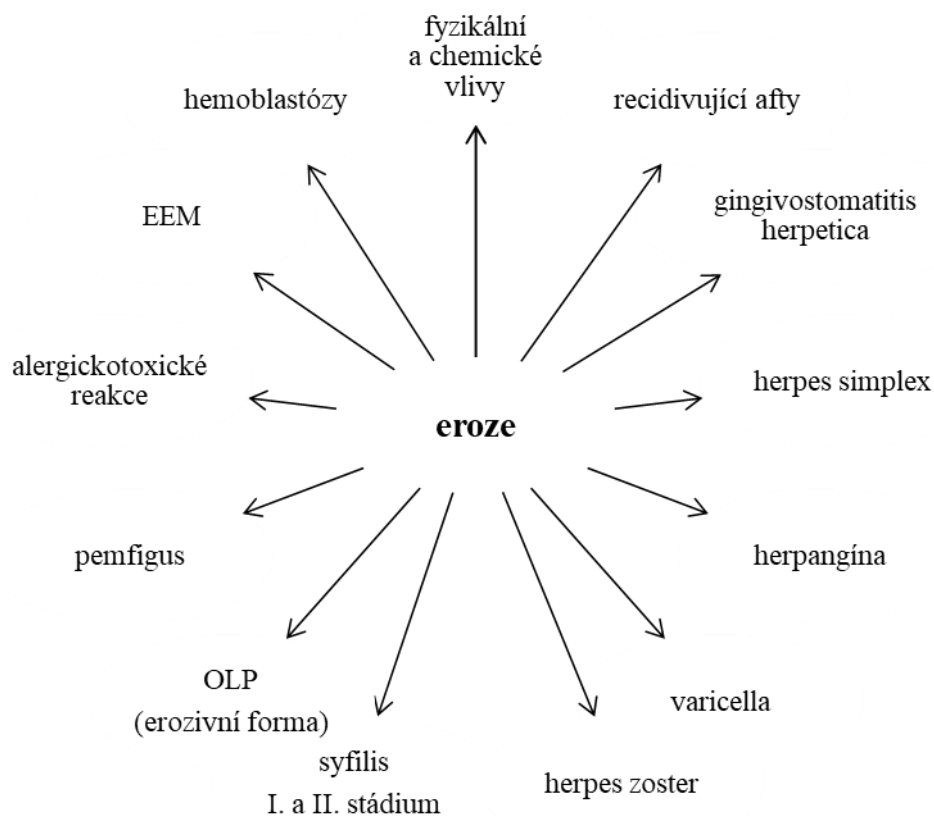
fyzikální a chemické vlivy

hemoblastózy

recidivující afty

EEM

gingivostomatitis herpetica

alergickotoxické reakce

herpes simplex

eroze

pemfigus

herpangína

OLP (erozivní forma)

varicella

syfilis I. a II. stádium

herpes zoster